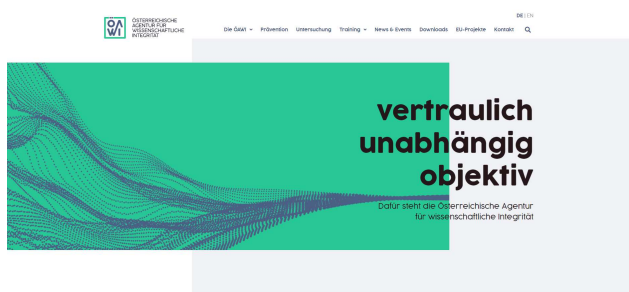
ÖAWI ÖSTERREICHISCHE AGENTUR FÜR WISSENSCHAFTLICHE INTEGRITÄT

DE | EN

Die ÖAWI Prävention Untersuchung Training News & Events Downloads EU-Projekte Kontakt

vertraulich
unabhängig
objektiv

Dafür steht die Österreichische Agentur für wissenschaftliche Integrität